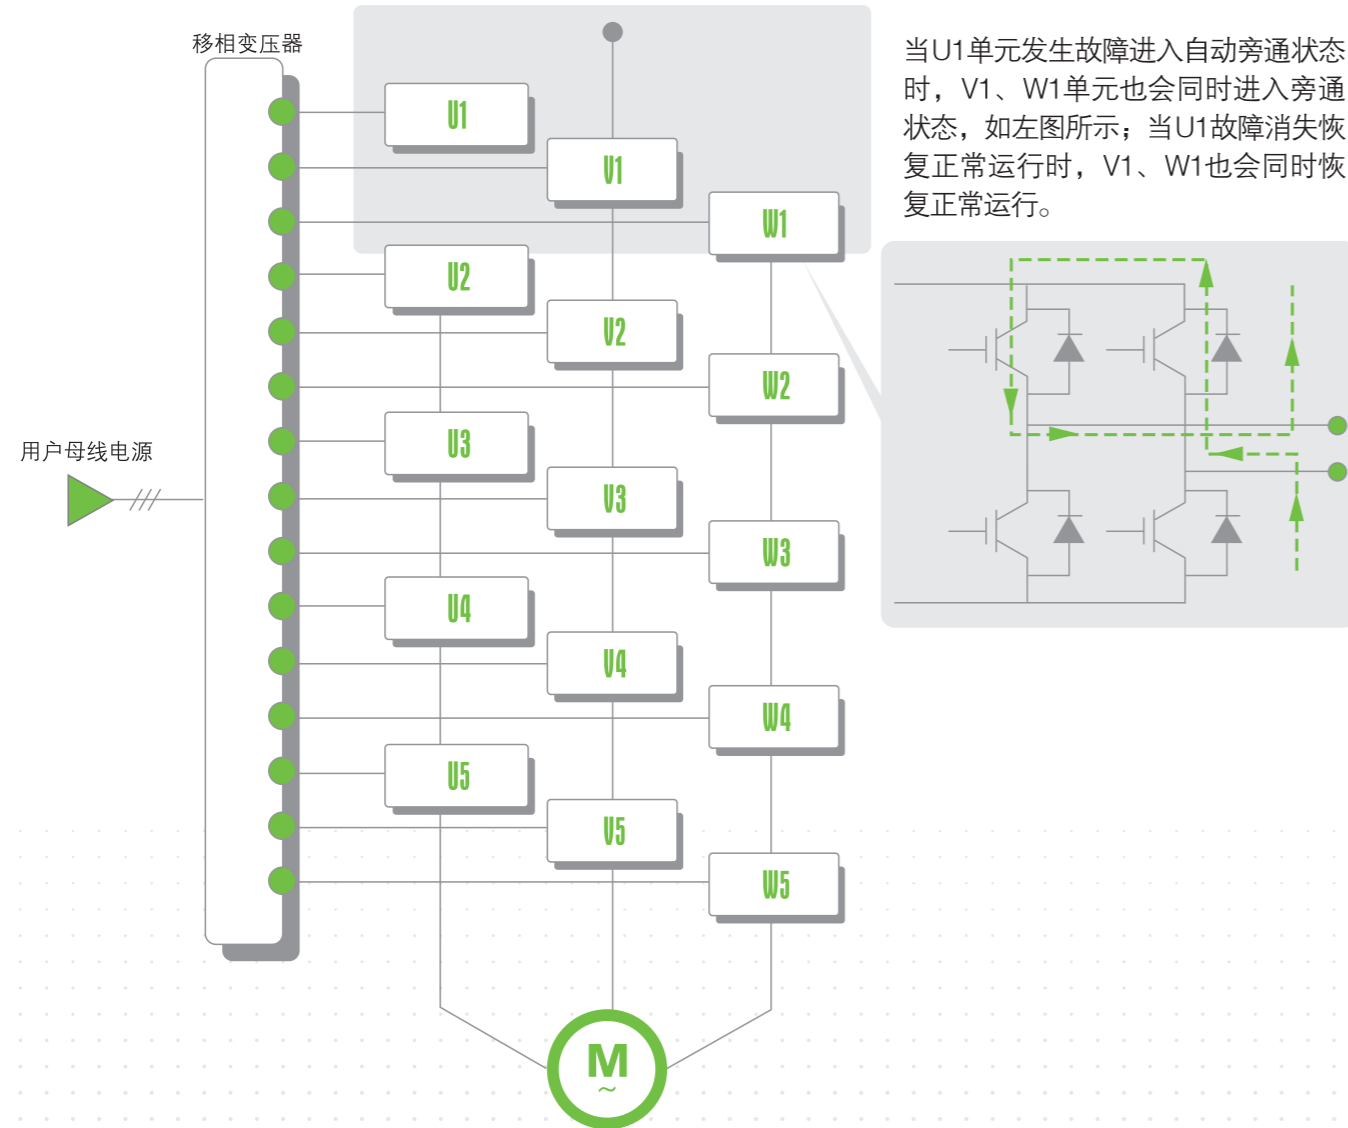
移相变压器

U1
V1
W1
U2
V2
W2
U3
V3
W3
U4
V4
W4
U5
V5
W5

用户母线电源

M
~

当U1单元发生故障进入自动旁通状态时，V1、W1单元也会同时进入旁通状态，如左图所示；当U1故障消失恢复正常运行时，V1、W1也会同时恢复正常运行。